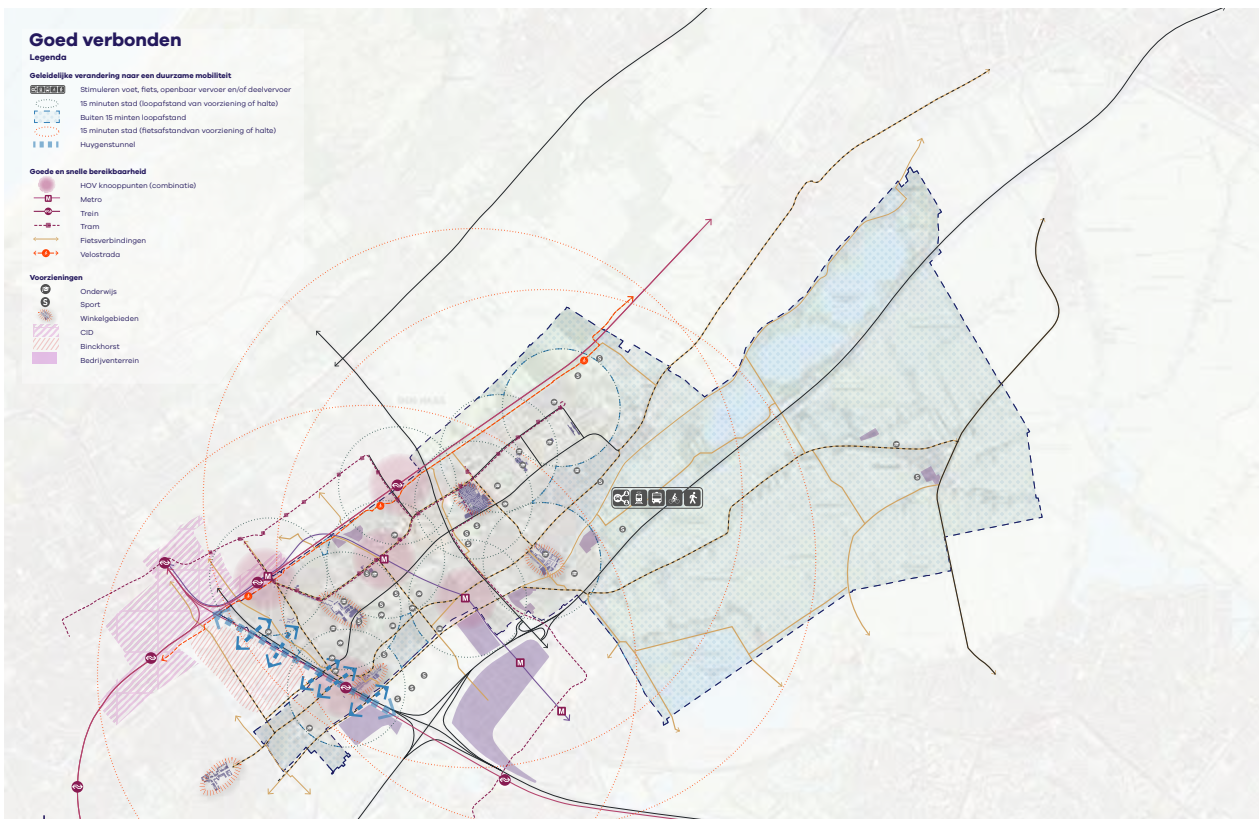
Goed verbonden
Legenda

Geleidelijke verandering naar een duurzame mobiliteit
Stimuleren voet, fiets, openbaar vervoer en/of deelvervoer
15 minuten stad (loopafstand van voorziening of halte)
Buiten 15 minten loopafstand
15 minuten stad (fietsafstandvan voorziening of halte)
Huygenstunnel

Goede en snelle bereikbaarheid
HOV knooppunten (combinatie)
Metro
Trein
Tram
Fietsverbindingen
Velostrada

Voorzieningen
Onderwijs
Sport
Winkelgebieden
CID
Binckhorst
Bedrijventerrein